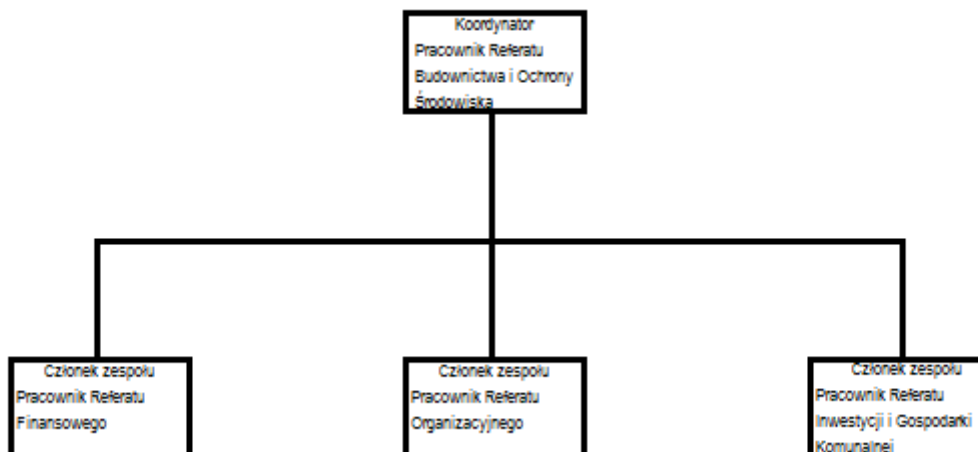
Koordynator
Pracownik Referatu Budownictwa i Ochrony Środowiska

Członek zespołu
Pracownik Referatu Finansowego

Członek zespołu
Pracownik Referatu Organizacyjnego

Członek zespołu
Pracownik Referatu Inwestycji i Gospodarki Komunalnej